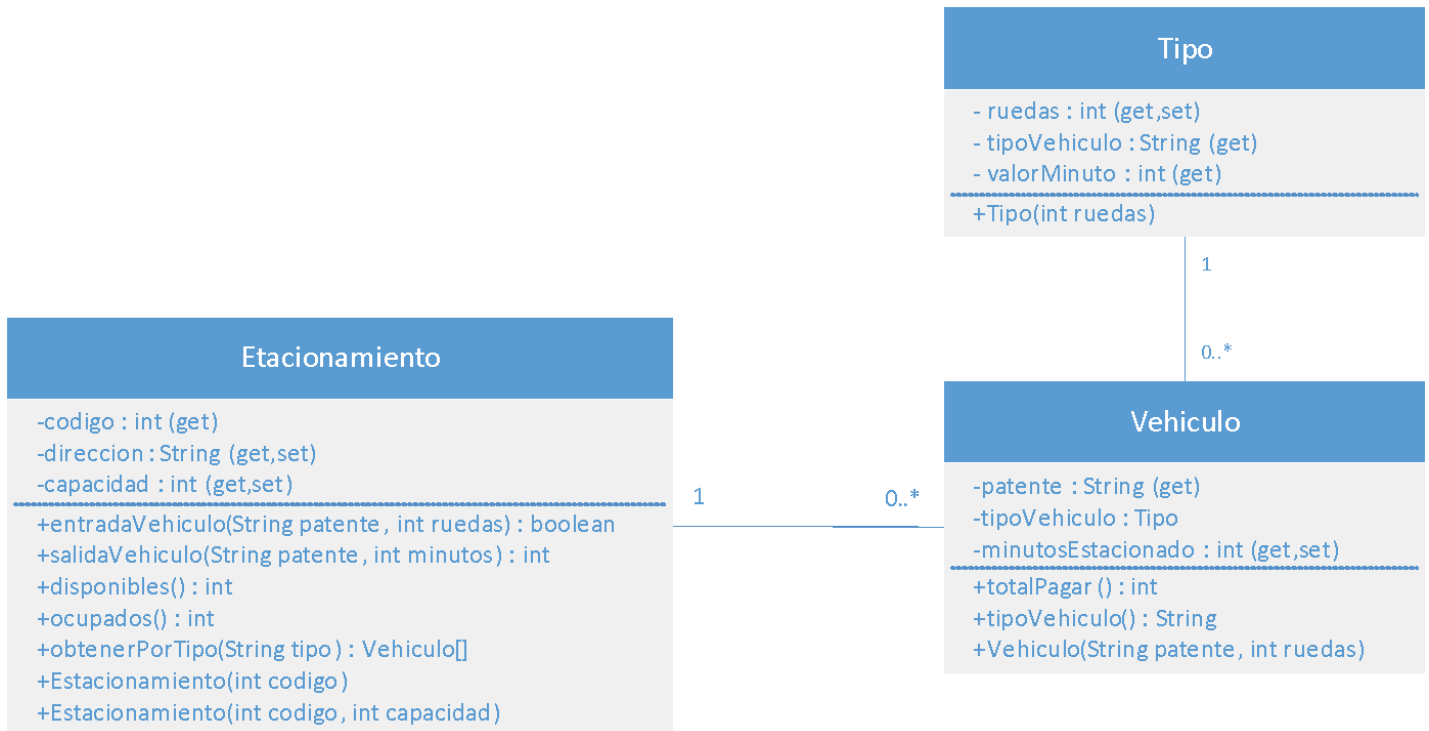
Tipo

- ruedas : int (get,set)
- tipoVehiculo : String (get)
- valorMinuto : int (get)

+Tipo(int ruedas)

1

0..*

Etacionamiento

-codigo : int (get)
-direccion : String (get,set)
-capacidad : int (get,set)

+entradaVehiculo(String patente , int ruedas) : boolean
+salidaVehiculo(String patente , int minutos) : int
+disponibles() : int
+ocupados() : int
+obtenerPorTipo(String tipo) : Vehiculo[]
+Estacionamiento(int codigo)
+Estacionamiento(int codigo, int capacidad)

1

0..*

Vehiculo

-patente : String (get)
-tipoVehiculo : Tipo
-minutosEstacionado : int (get,set)

+totalPagar () : int
+tipoVehiculo() : String
+Vehiculo(String patente, int ruedas)